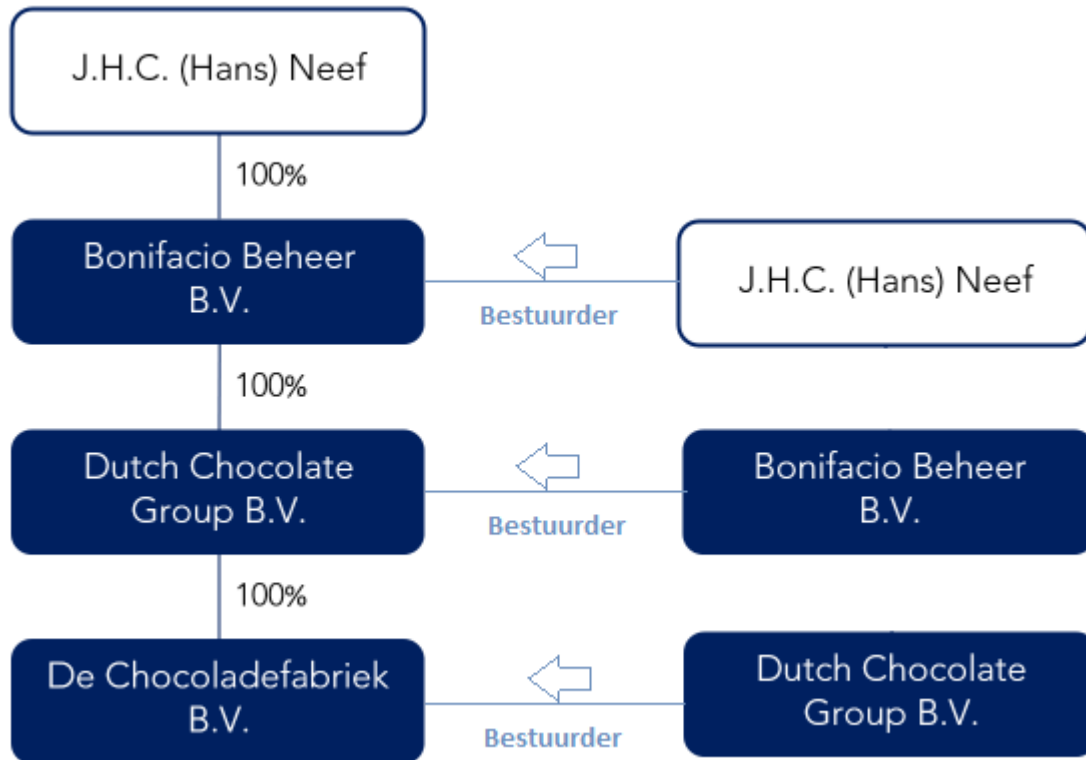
J.H.C. (Hans) Neef

100%

Bonifacio Beheer B.V.

Bestuurder

J.H.C. (Hans) Neef

100%

Dutch Chocolate Group B.V.

Bestuurder

Bonifacio Beheer B.V.

100%

De Chocoladefabriek B.V.

Bestuurder

Dutch Chocolate Group B.V.